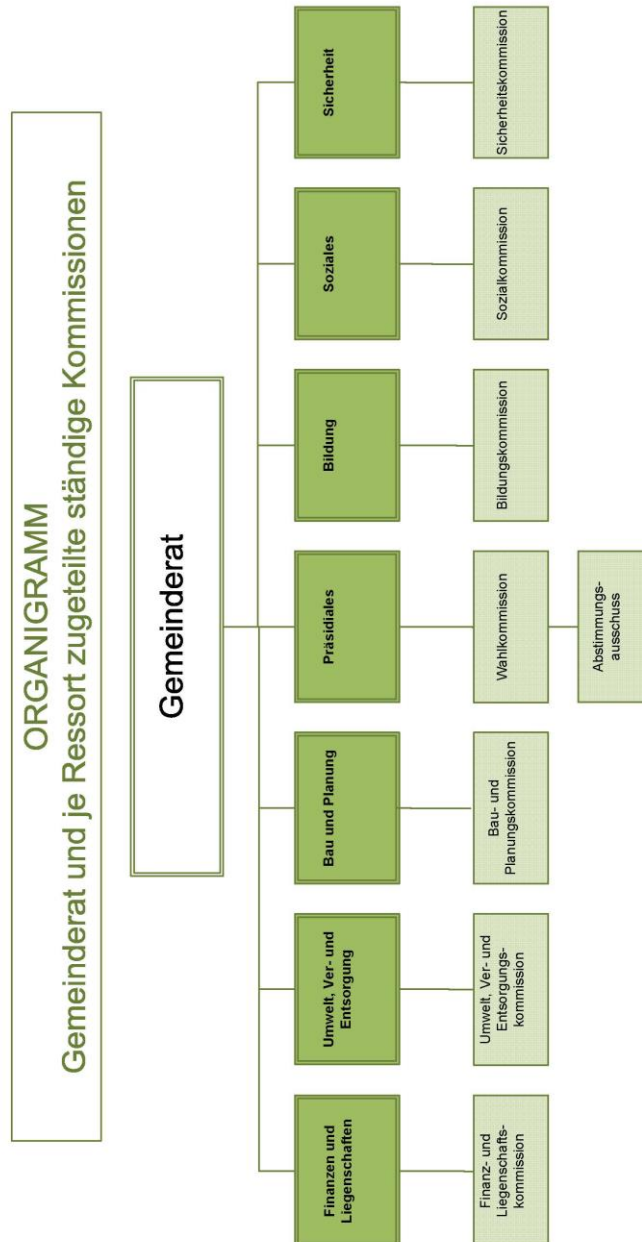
ORGANIGRAMM
Gemeinderat und je Ressort zugeteilte ständige Kommissionen

Gemeinderat

Finanzen und Liegenschaften

Umwelt, Ver- und Entsorgung

Bau und Planung

Präsidiales

Bildung

Soziales

Sicherheit

Finanz- und Liegenschafts-kommission

Umwelt, Ver- und Entsorgungs-kommission

Bau- und Planungskommission

Wahlkommission

Abstimmungs-ausschuss

Bildungskommission

Sozialkommission

Sicherheitskommission